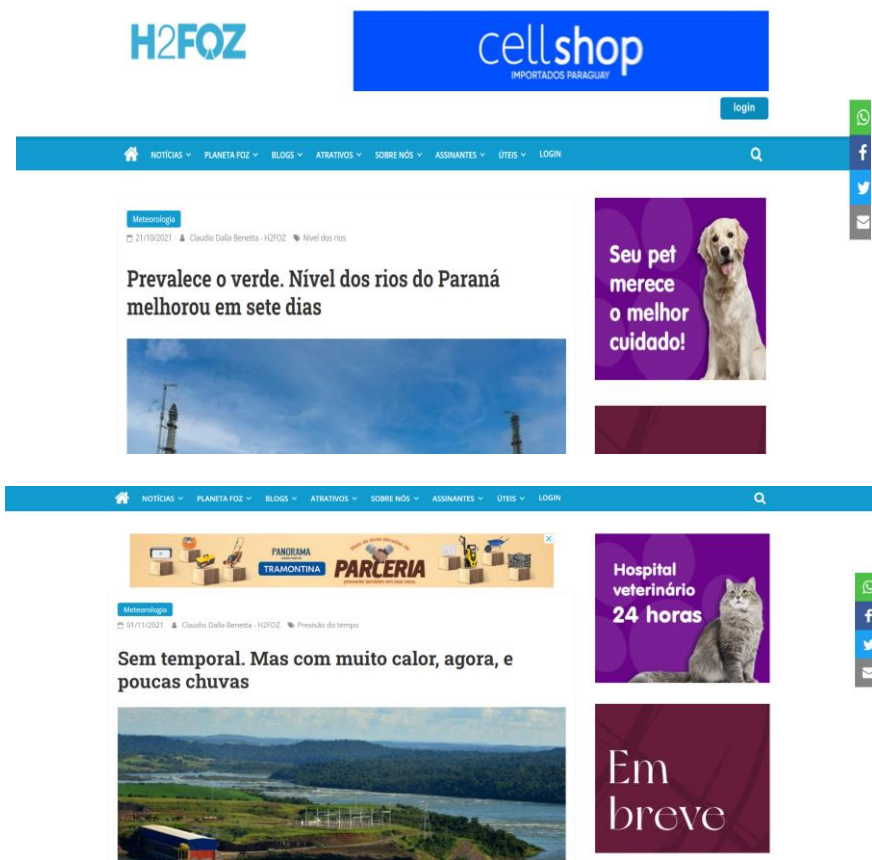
H2FOZ

cellshop
IMPORTADOS PARAGUAY

login

NOTÍCIAS ⌄ PLANETA FOZ ⌄ BLOGS ⌄ ATRATIVOS ⌄ SOBRE NÓS ⌄ ASSINANTES ⌄ ÚTEIS ⌄ LOGIN

Meteorologia
21/10/2021 Claudio Dalla Benetta - H2FOZ Nível dos rios

Prevalece o verde. Nível dos rios do Paraná melhorou em sete dias

Seu pet merece o melhor cuidado!

NOTÍCIAS ⌄ PLANETA FOZ ⌄ BLOGS ⌄ ATRATIVOS ⌄ SOBRE NÓS ⌄ ASSINANTES ⌄ ÚTEIS ⌄ LOGIN

PANORAMA
TRAMONTINA PARCERIA

Meteorologia
01/11/2021 Claudio Dalla Benetta - H2FOZ Previsão do tempo

Sem temporal. Mas com muito calor, agora, e poucas chuvas

Hospital veterinário 24 horas

Em breve